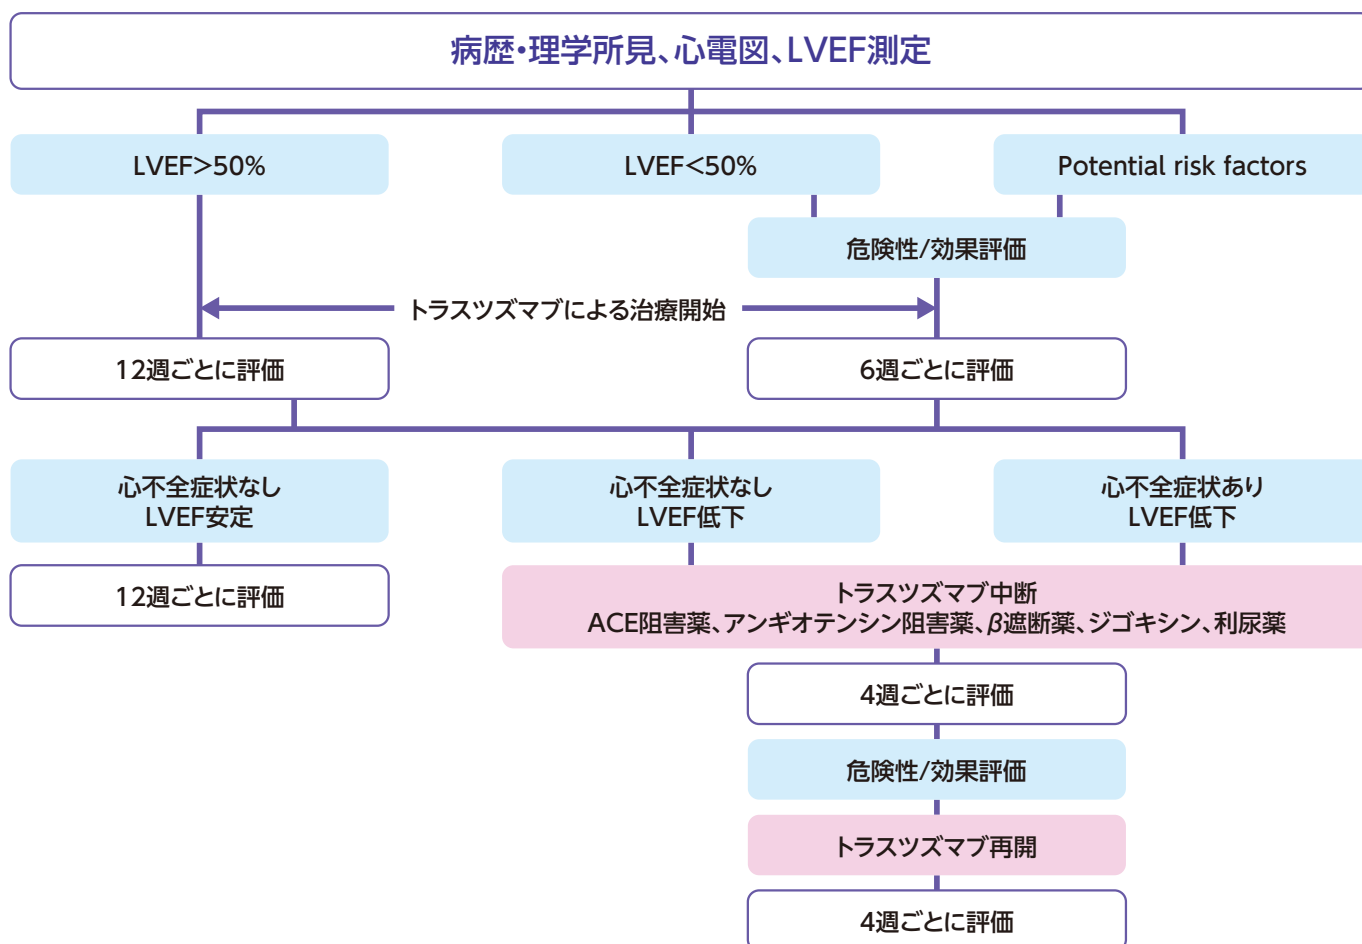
病歴・理学所見、心電図、LVEF測定

LVEF>50%

LVEF<50%

Potential risk factors

危険性/効果評価

トラスツズマブによる治療開始

12週ごとに評価

6週ごとに評価

心不全症状なし
LVEF安定

心不全症状なし
LVEF低下

心不全症状あり
LVEF低下

12週ごとに評価

トラスツズマブ中断
ACE阻害薬、アンギオテンシン阻害薬、$\beta$遮断薬、ジゴキシン、利尿薬

4週ごとに評価

危険性/効果評価

トラスツズマブ再開

4週ごとに評価